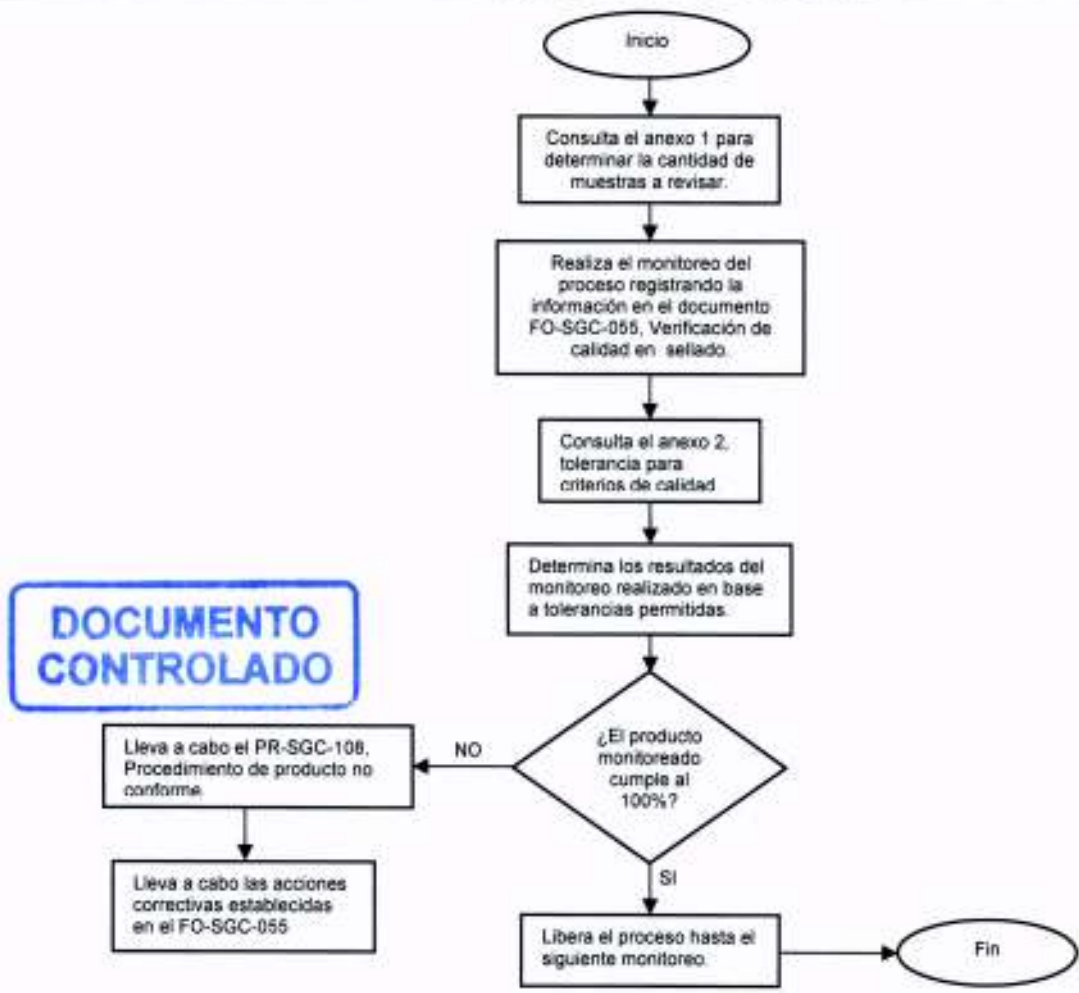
Inicio

Consulta el anexo 1 para determinar la cantidad de muestras a revisar.

Realiza el monitoreo del proceso registrando la información en el documento FO-SGC-055, Verificación de calidad en sellado.

Consulta el anexo 2, tolerancia para criterios de calidad

Determina los resultados del monitoreo realizado en base a tolerancias permitidas.

DOCUMENTO CONTROLADO

¿El producto monitoreado cumple al 100%?

NO

Lleva a cabo el PR-SGC-108, Procedimiento de producto no conforme.

Lleva a cabo las acciones correctivas establecidas en el FO-SGC-055

SI

Libera el proceso hasta el siguiente monitoreo.

Fin